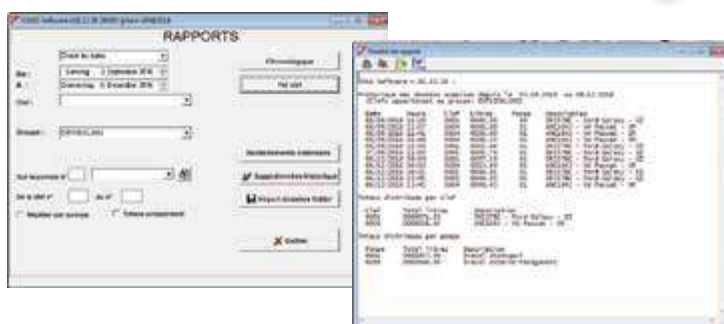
RAPPORTS

Choix les dates

Du : Samedi 3 Septembre 2016

A : Dimanche 11 Décembre 2016

Clef :

Groupe : EXPERCLIMA

Chronologique

Par clef

Remboursements / Annulations

Suppression des Historique

Export donnees fichier

Quitter

Historique des données exportées depuis le 03.09.2016 au 08.12.2016

Totaux distribués par clef

Totaux distribués par groupe